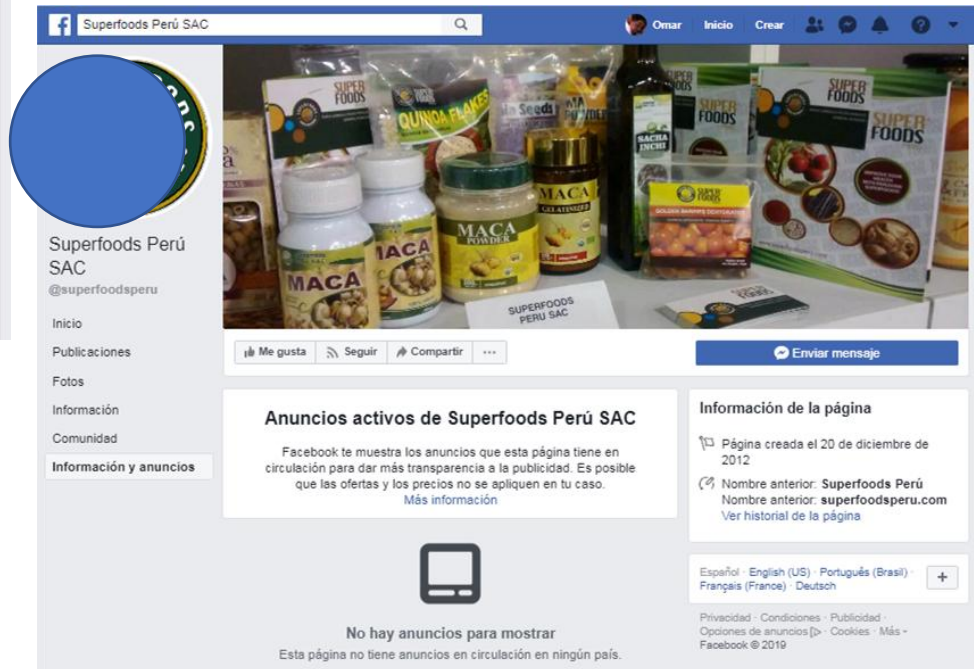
Superfoods Perú SAC

Omar Inicio Crear

Superfoods Perú SAC
@superfoodsperu

Inicio
Publicaciones
Fotos
Información
Comunidad
Información y anuncios

SUPER FOODS
QUINOA FLAKES
MACA POWDER
MACA
MACA
MACA GELATINIZED
SACHA INCHI
SUPER FOODS
SUPER FOODS
SUPERFOODS PERU SAC

Me gusta Seguir Compartir ...

Enviar mensaje

Anuncios activos de Superfoods Perú SAC

Facebook te muestra los anuncios que esta página tiene en circulación para dar más transparencia a la publicidad. Es posible que las ofertas y los precios no se apliquen en tu caso.
Más información

No hay anuncios para mostrar
Esta página no tiene anuncios en circulación en ningún país.

Información de la página

Página creada el 20 de diciembre de 2012

Nombre anterior: Superfoods Perú
Nombre anterior: superfoodsperu.com
Ver historial de la página

Español · English (US) · Português (Brasil) · Français (France) · Deutsch

Privacidad · Condiciones · Publicidad · Opciones de anuncios · Cookies · Más
Facebook © 2019